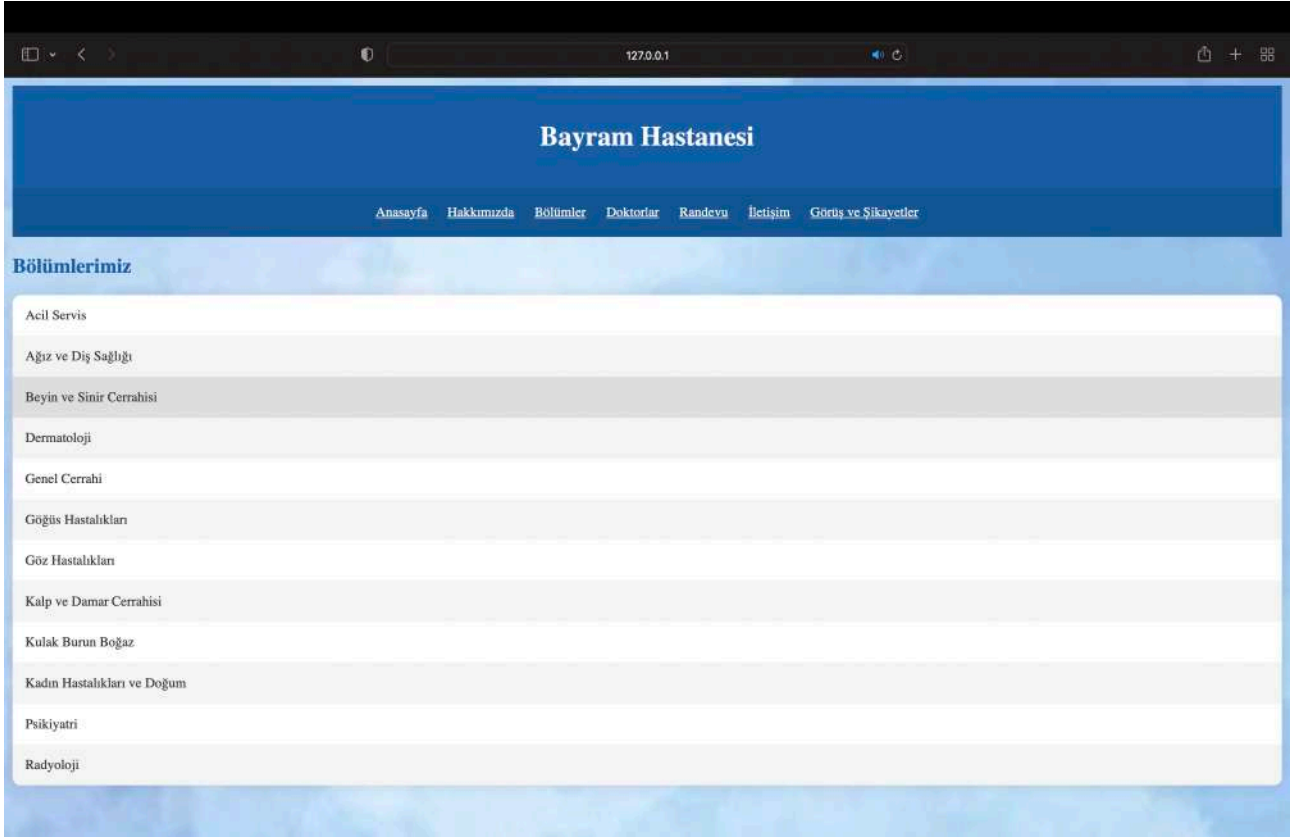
127.0.0.1

Bayram Hastanesi

Anasayfa Hakkımızda Bölümler Doktorlar Randevu İletişim Görüş ve Şikayetler

Bölümlerimiz

Acil Servis

Ağız ve Diş Sağlığı

Beyin ve Sinir Cerrahisi

Dermatoloji

Genel Cerrahi

Göğüs Hastalıkları

Göz Hastalıkları

Kalp ve Damar Cerrahisi

Kulak Burun Boğaz

Kadın Hastalıkları ve Doğum

Psikiyatri

Radyoloji